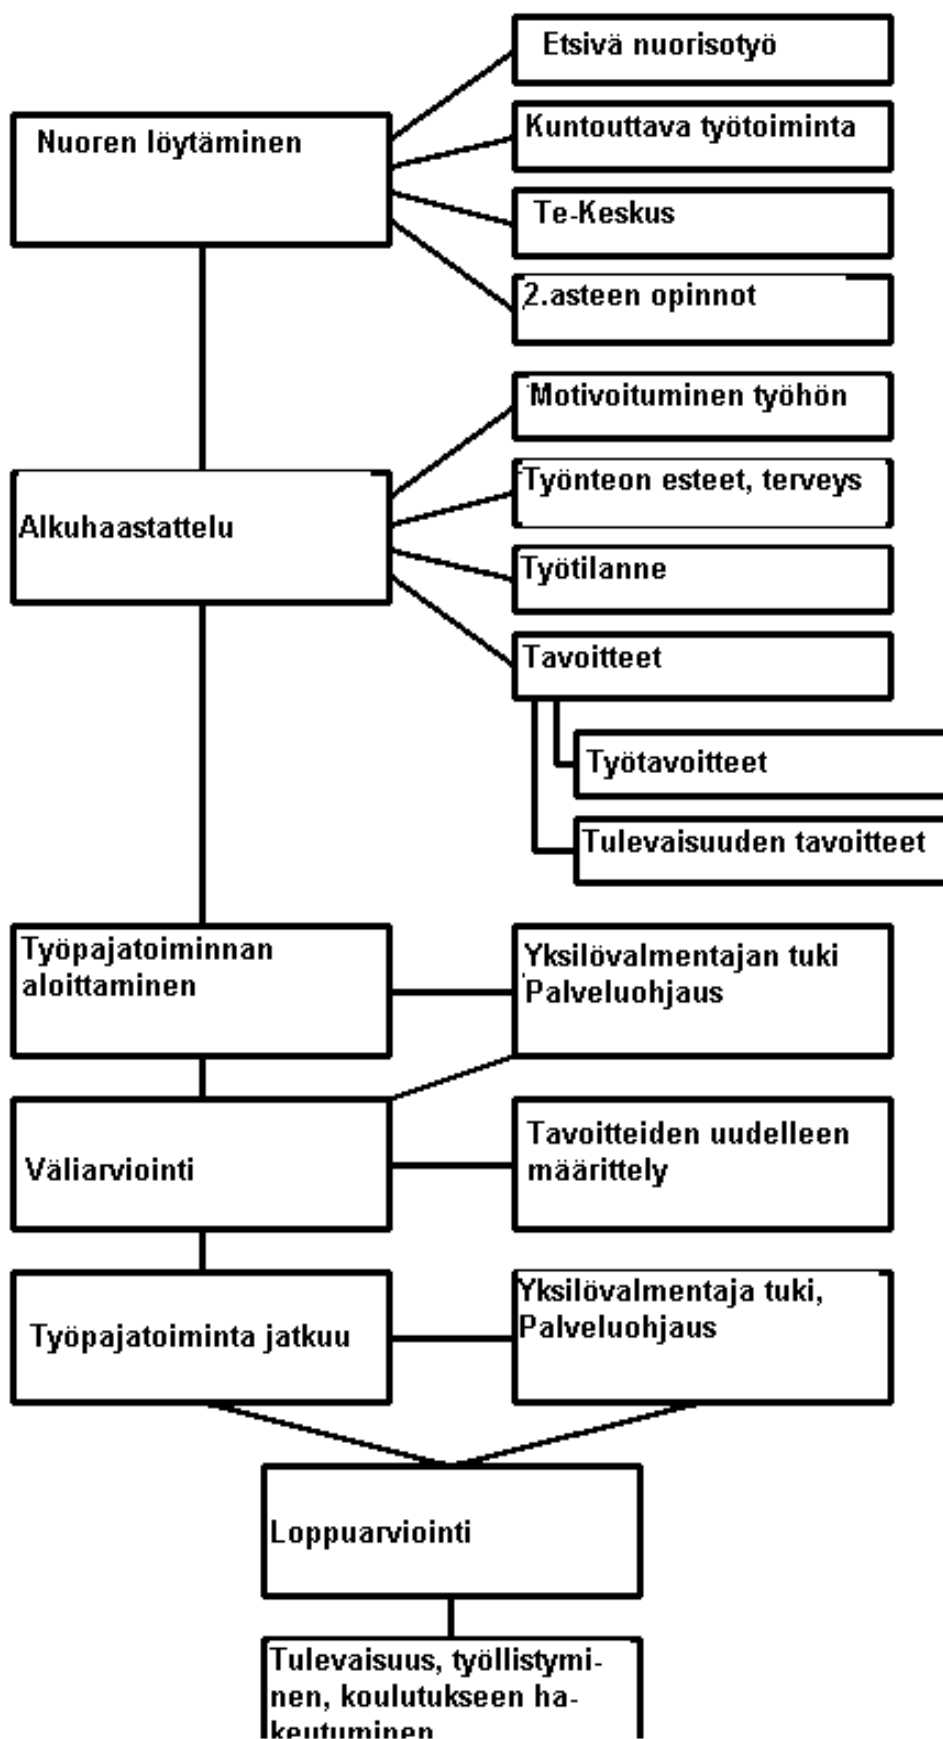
Nuoren löytäminen

Etsivä nuorisotyö

Kuntouttava työtoiminta

Te-Keskus

2.asteen opinnot

Alkuhaastattelu

Motivoituminen työhön

Työnteon esteet, terveys

Työtilanne

Tavoitteet

Työtavoitteet

Tulevaisuuden tavoitteet

Työpajatoiminnan aloittaminen

Yksilövalmentajan tuki Palveluohjaus

Väliarviointi

Tavoitteiden uudelleen määrittely

Työpajatoiminta jatkuu

Yksilövalmentaja tuki, Palveluohjaus

Loppuarviointi

Tulevaisuus, työllistyminen, koulutukseen hakeutuminen